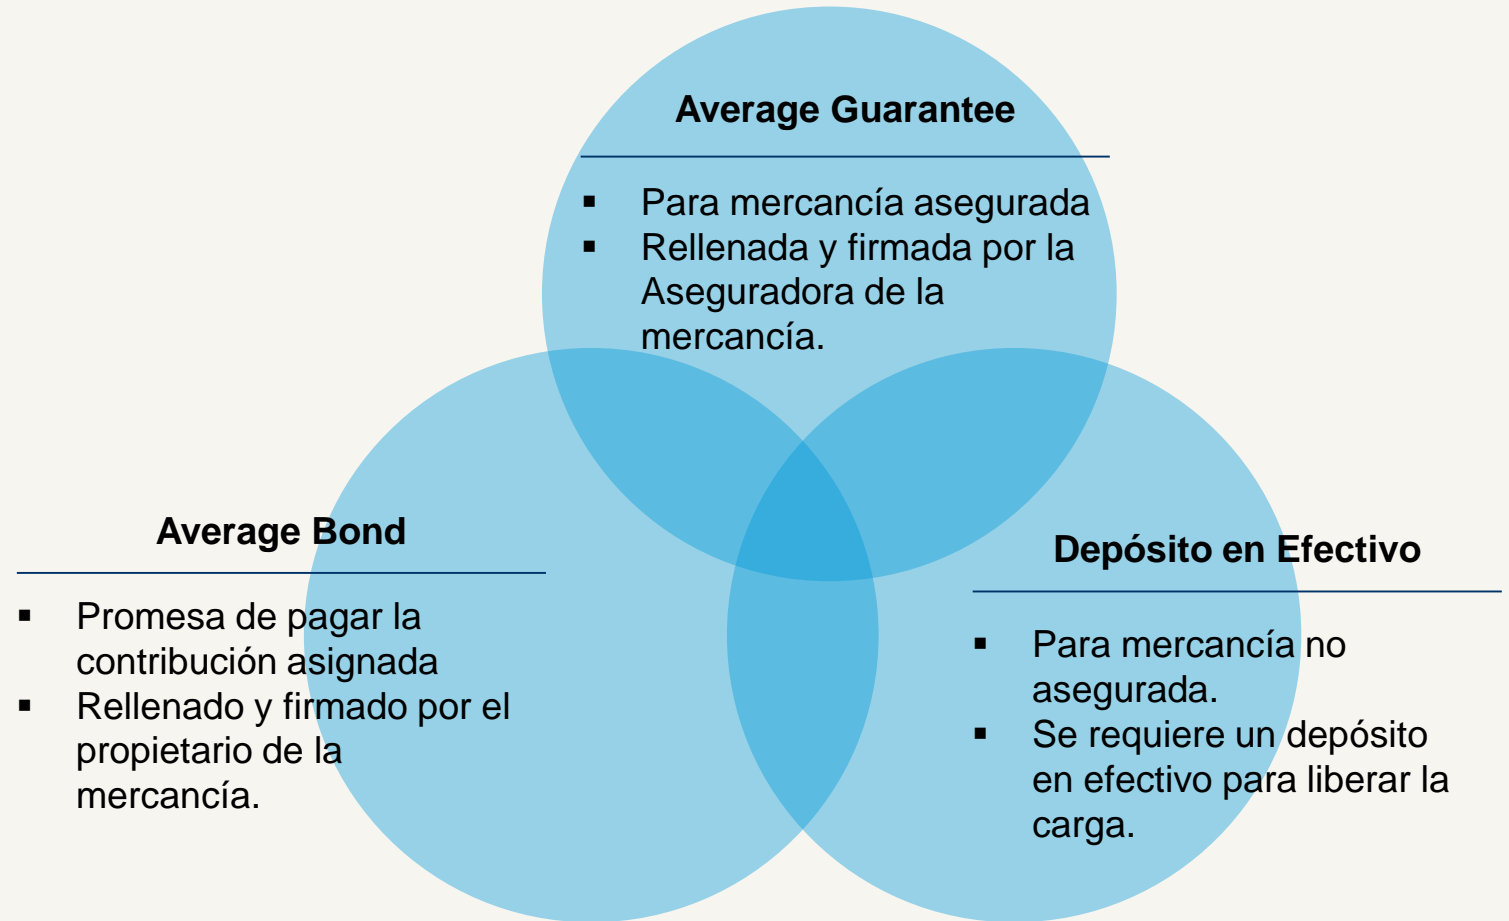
Average Guarantee

▪ Para mercancía asegurada
▪ Rellenada y firmada por la Aseguradora de la mercancía.

Average Bond

▪ Promesa de pagar la contribución asignada
▪ Rellenado y firmado por el propietario de la mercancía.

Depósito en Efectivo

▪ Para mercancía no asegurada.
▪ Se requiere un depósito en efectivo para liberar la carga.